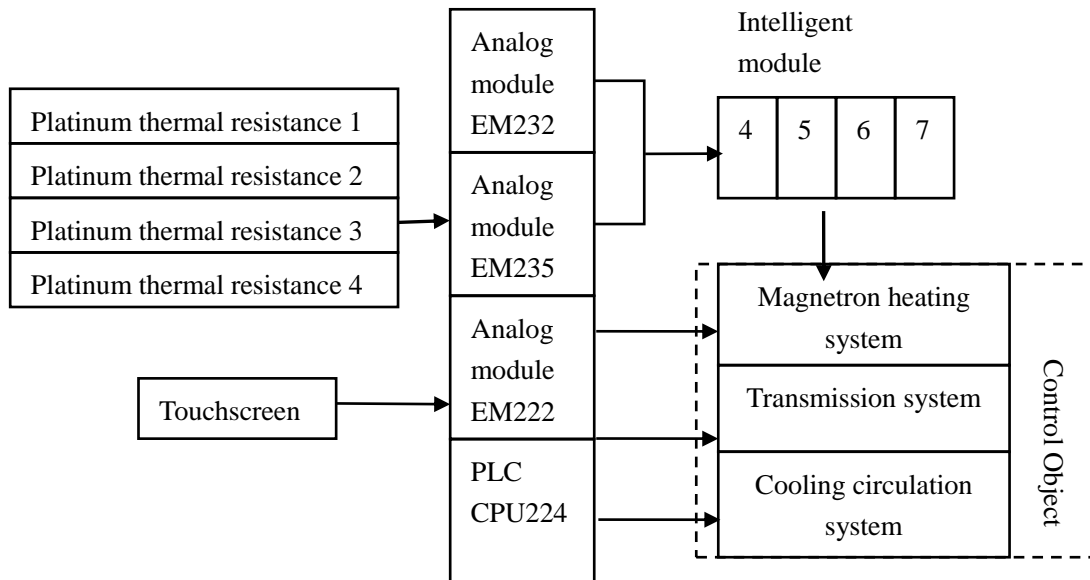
Platinum thermal resistance 1
Platinum thermal resistance 2
Platinum thermal resistance 3
Platinum thermal resistance 4

Touchscreen

Analog module EM232

Analog module EM235

Analog module EM222

PLC CPU224

Intelligent module

| 4 | 5 | 6 | 7 |
|---|---|---|---|

Magnetron heating system

Transmission system

Cooling circulation system

Control Object